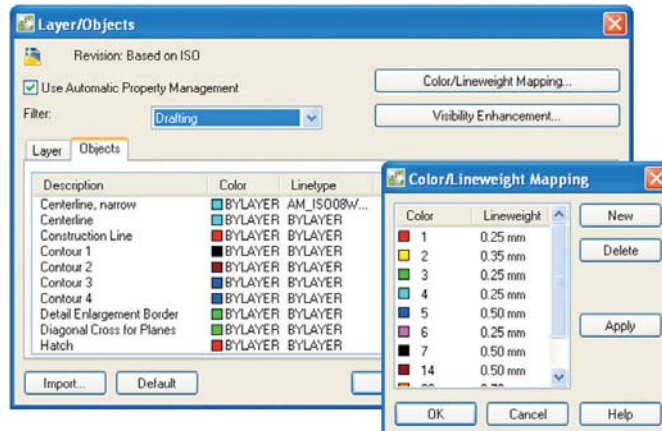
Layer/Objects

Revision: Based on ISO

Use Automatic Property Management

Filter: Drafting

Color/Lineweight Mapping...

Visibility Enhancement...

Layer | Objects

| Description | Color | Linetype |
|---|---|---|
| Centerline, narrow | BYLAYER | AM_ISO08W... |
| Centerline | BYLAYER | BYLAYER |
| Construction Line | BYLAYER | BYLAYER |
| Contour 1 | BYLAYER | BYLAYER |
| Contour 2 | BYLAYER | BYLAYER |
| Contour 3 | BYLAYER | BYLAYER |
| Contour 4 | BYLAYER | BYLAYER |
| Detail Enlargement Border | BYLAYER | BYLAYER |
| Diagonal Cross for Planes | BYLAYER | BYLAYER |
| Hatch | BYLAYER | BYLAYER |

Import... Default

Color/Lineweight Mapping

| Color | Lineweight |
|---|---|
| 1 | 0.25 mm |
| 2 | 0.35 mm |
| 3 | 0.25 mm |
| 4 | 0.25 mm |
| 5 | 0.50 mm |
| 6 | 0.25 mm |
| 7 | 0.50 mm |
| 14 | 0.50 mm |
| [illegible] | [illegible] |

New

Delete

Apply

OK Cancel Help